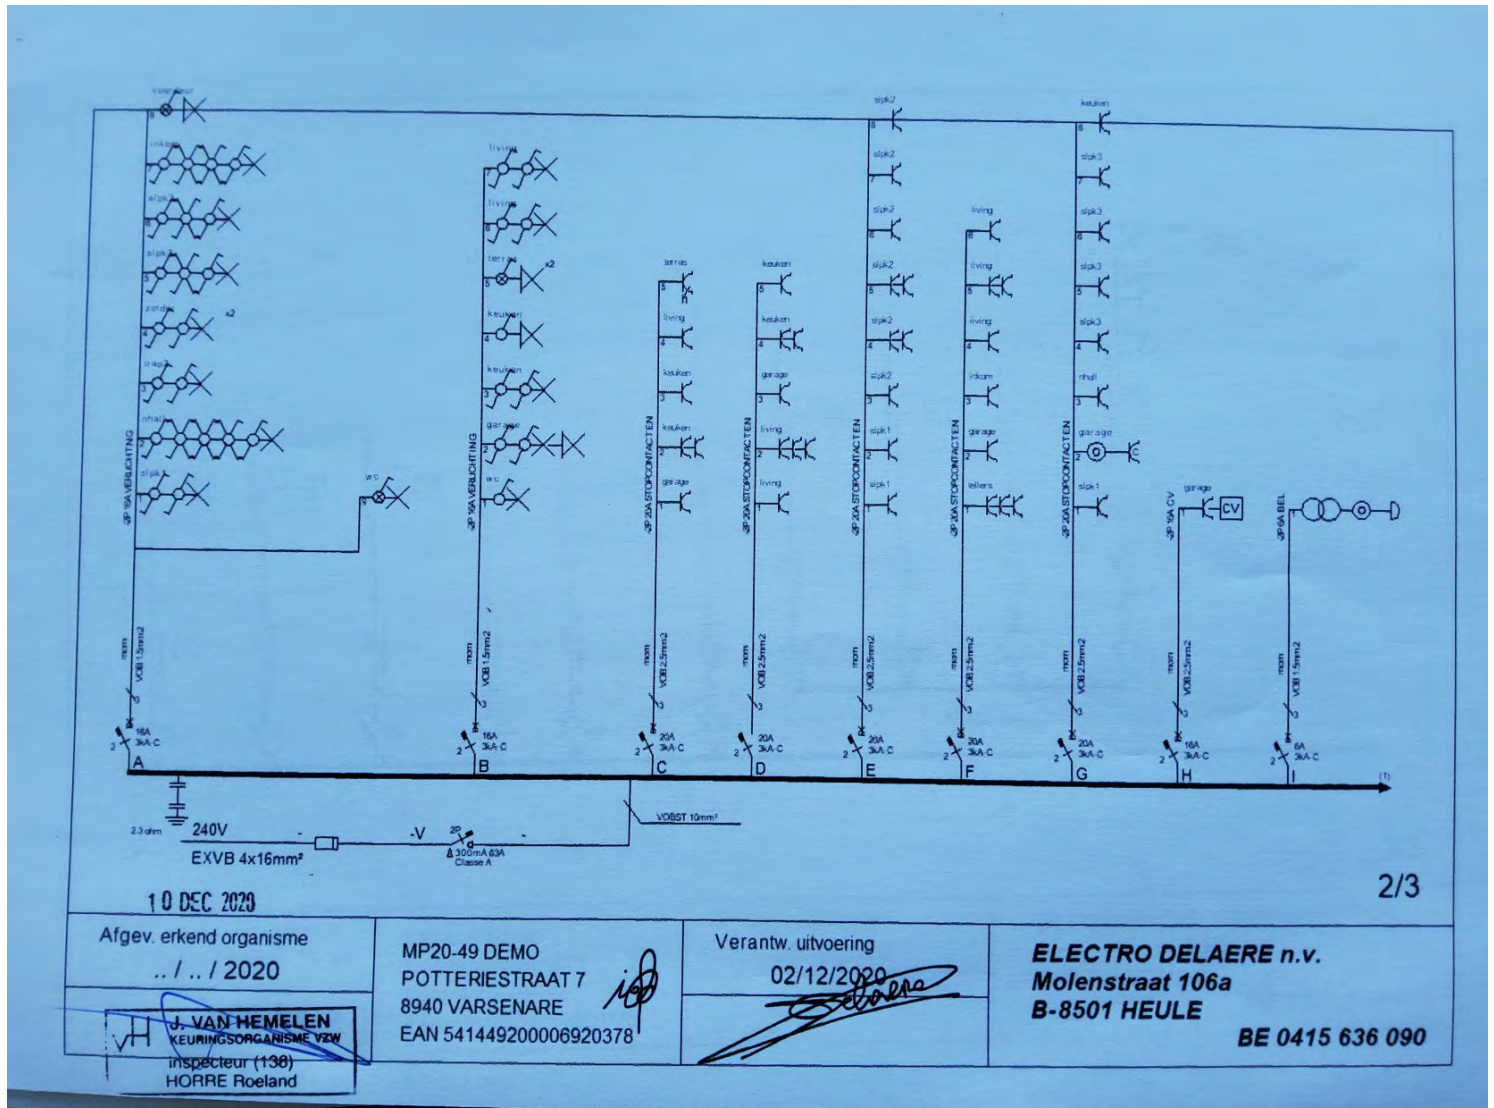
voordeur
inkom
slpk
slpk
slpk
zolder x2
trap
nhall
slpk
3P 16A VERLICHTING
mom
VOB 1.5mm2
16A 3kA-C
A

wc

living
living
terras x2
keuken
keuken
garage
wc
3P 16A VERLICHTING
mom
VOB 1.5mm2
16A 3kA-C
B

terras
living
keuken
keuken
garage
3P 20A STOPCONTACTEN
mom
VOB 2.5mm2
20A 3kA-C
C

keuken
keuken
garage
living
living
3P 20A STOPCONTACTEN
mom
VOB 2.5mm2
20A 3kA-C
D

slpk2
slpk2
slpk2
slpk2
slpk2
slpk2
slpk1
slpk1
3P 20A STOPCONTACTEN
mom
VOB 2.5mm2
20A 3kA-C
E

living
living
living
inkom
garage
kelders
3P 20A STOPCONTACTEN
mom
VOB 2.5mm2
20A 3kA-C
F

keuken
slpk3
slpk3
slpk3
slpk3
nhall
garage
slpk1
3P 20A STOPCONTACTEN
mom
VOB 2.5mm2
20A 3kA-C
G

garage
CV
3P 16A CV
mom
VOB 2.5mm2
16A 3kA-C
H

3P 6A BEL
mom
VOB 1.5mm2
6A 3kA-C
I

2.3 ohm
240V
EXVB 4x16mm²
300mA 63A Classe A
VOBST 10mm²

10 DEC 2020
2/3

Afgev. erkend organisme
.. / .. / 2020
J. VAN HEMELEN KEURINGSORGANISME VZW
inspecteur (138)
HORRE Roeland

MP20-49 DEMO
POTTERIESTRAAT 7
8940 VARSENARE
EAN 541449200006920378

Verantw. uitvoering
02/12/2020

ELECTRO DELAERE n.v.
Molenstraat 106a
B-8501 HEULE
BE 0415 636 090